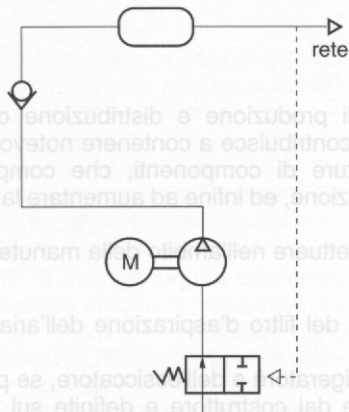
rete

M

i produzione e distribuzione d
contribuisce a contenere notevo
ure di componenti, che comp
zione, ed infine ad aumentare la

ettuere nell'ambito della manute

del filtro d'aspirazione dell'aria

igerazione dell'essiccatore, se p
dal costruttore e definite sul